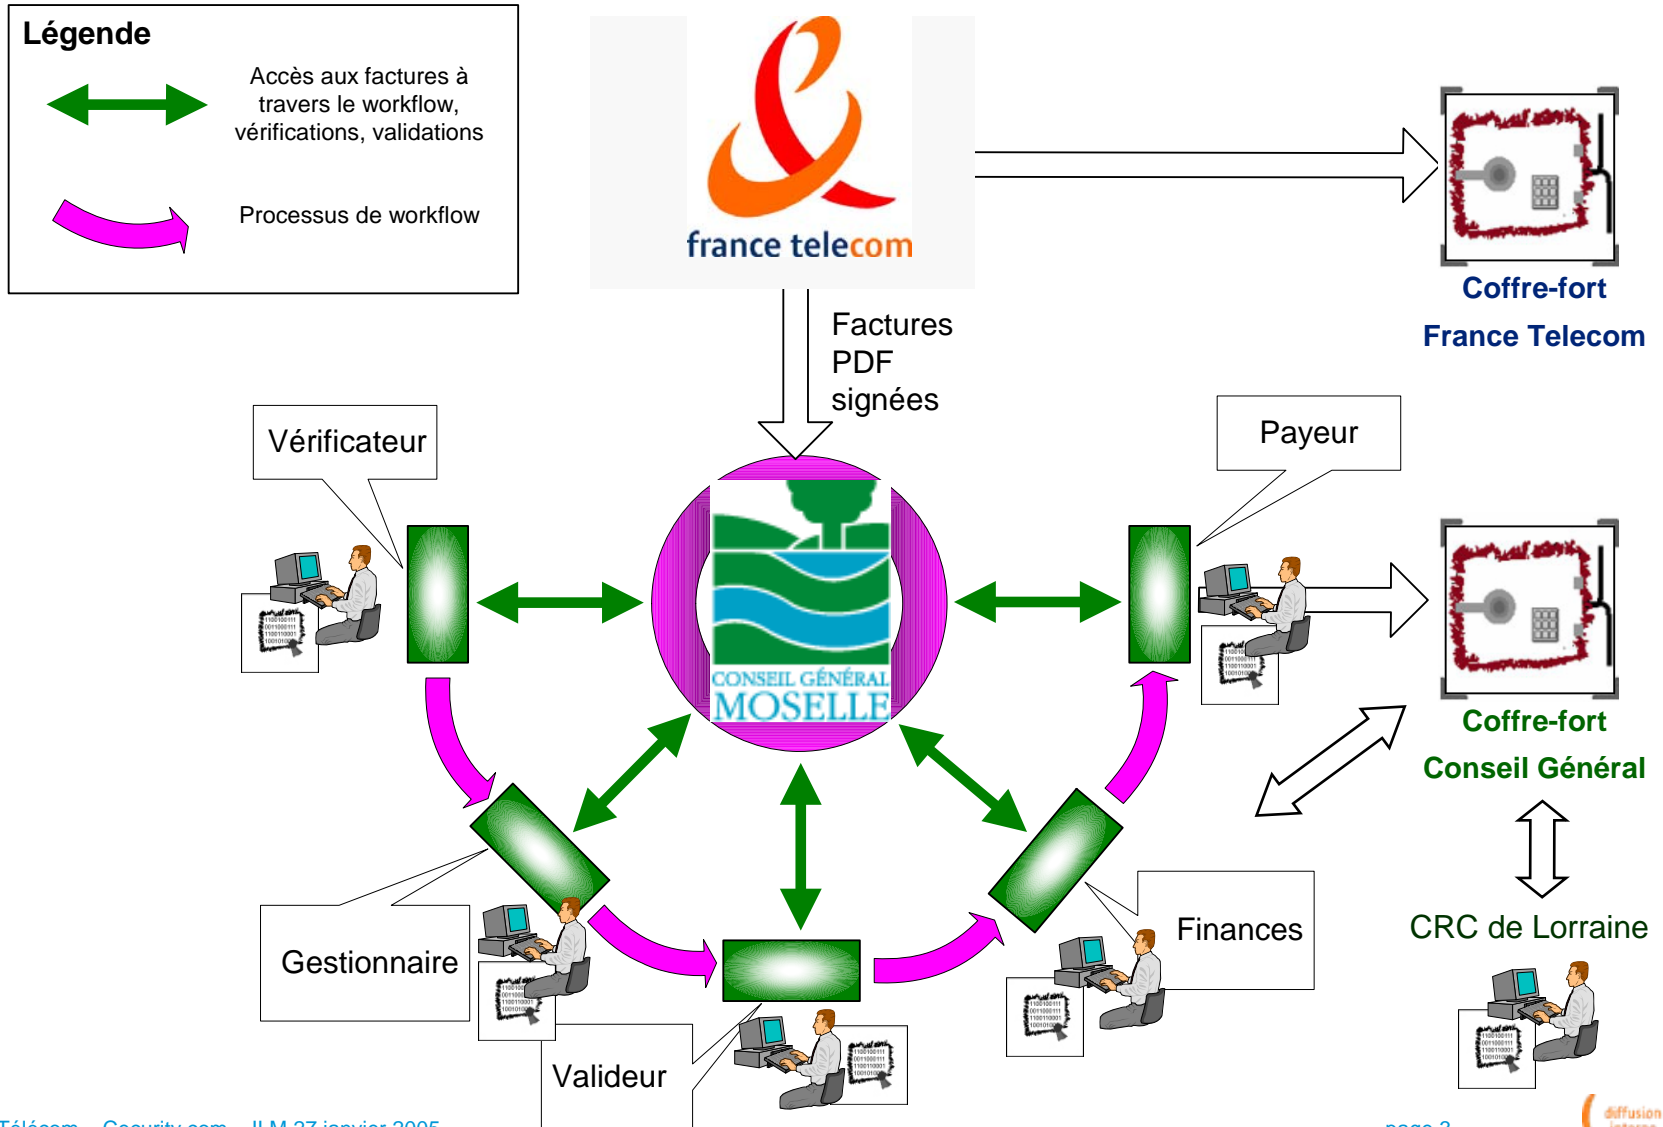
Légende

Accès aux factures à travers le workflow, vérifications, validations

Processus de workflow

france telecom

Coffre-fort France Telecom

Factures PDF signées

Vérificateur

Payeur

CONSEIL GÉNÉRAL MOSELLE

Coffre-fort Conseil Général

CRC de Lorraine

Gestionnaire

Finances

Valideur

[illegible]

page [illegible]

diffusion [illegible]